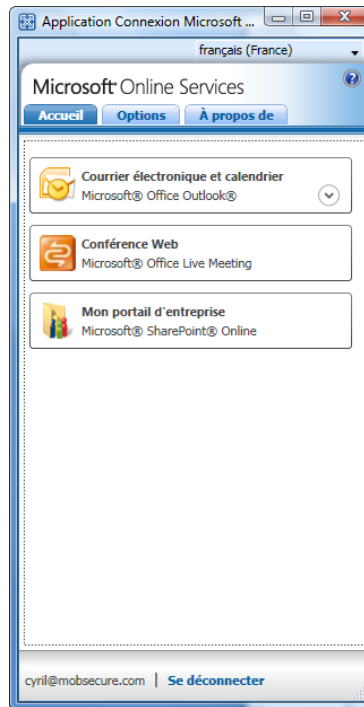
Application Connexion Microsoft ...

français (France)

Microsoft® Online Services

Accueil | Options | À propos de

Courrier électronique et calendrier
Microsoft® Office Outlook®

Conférence Web
Microsoft® Office Live Meeting

Mon portail d'entreprise
Microsoft® SharePoint® Online

cyril@mobsecure.com | Se déconnecter